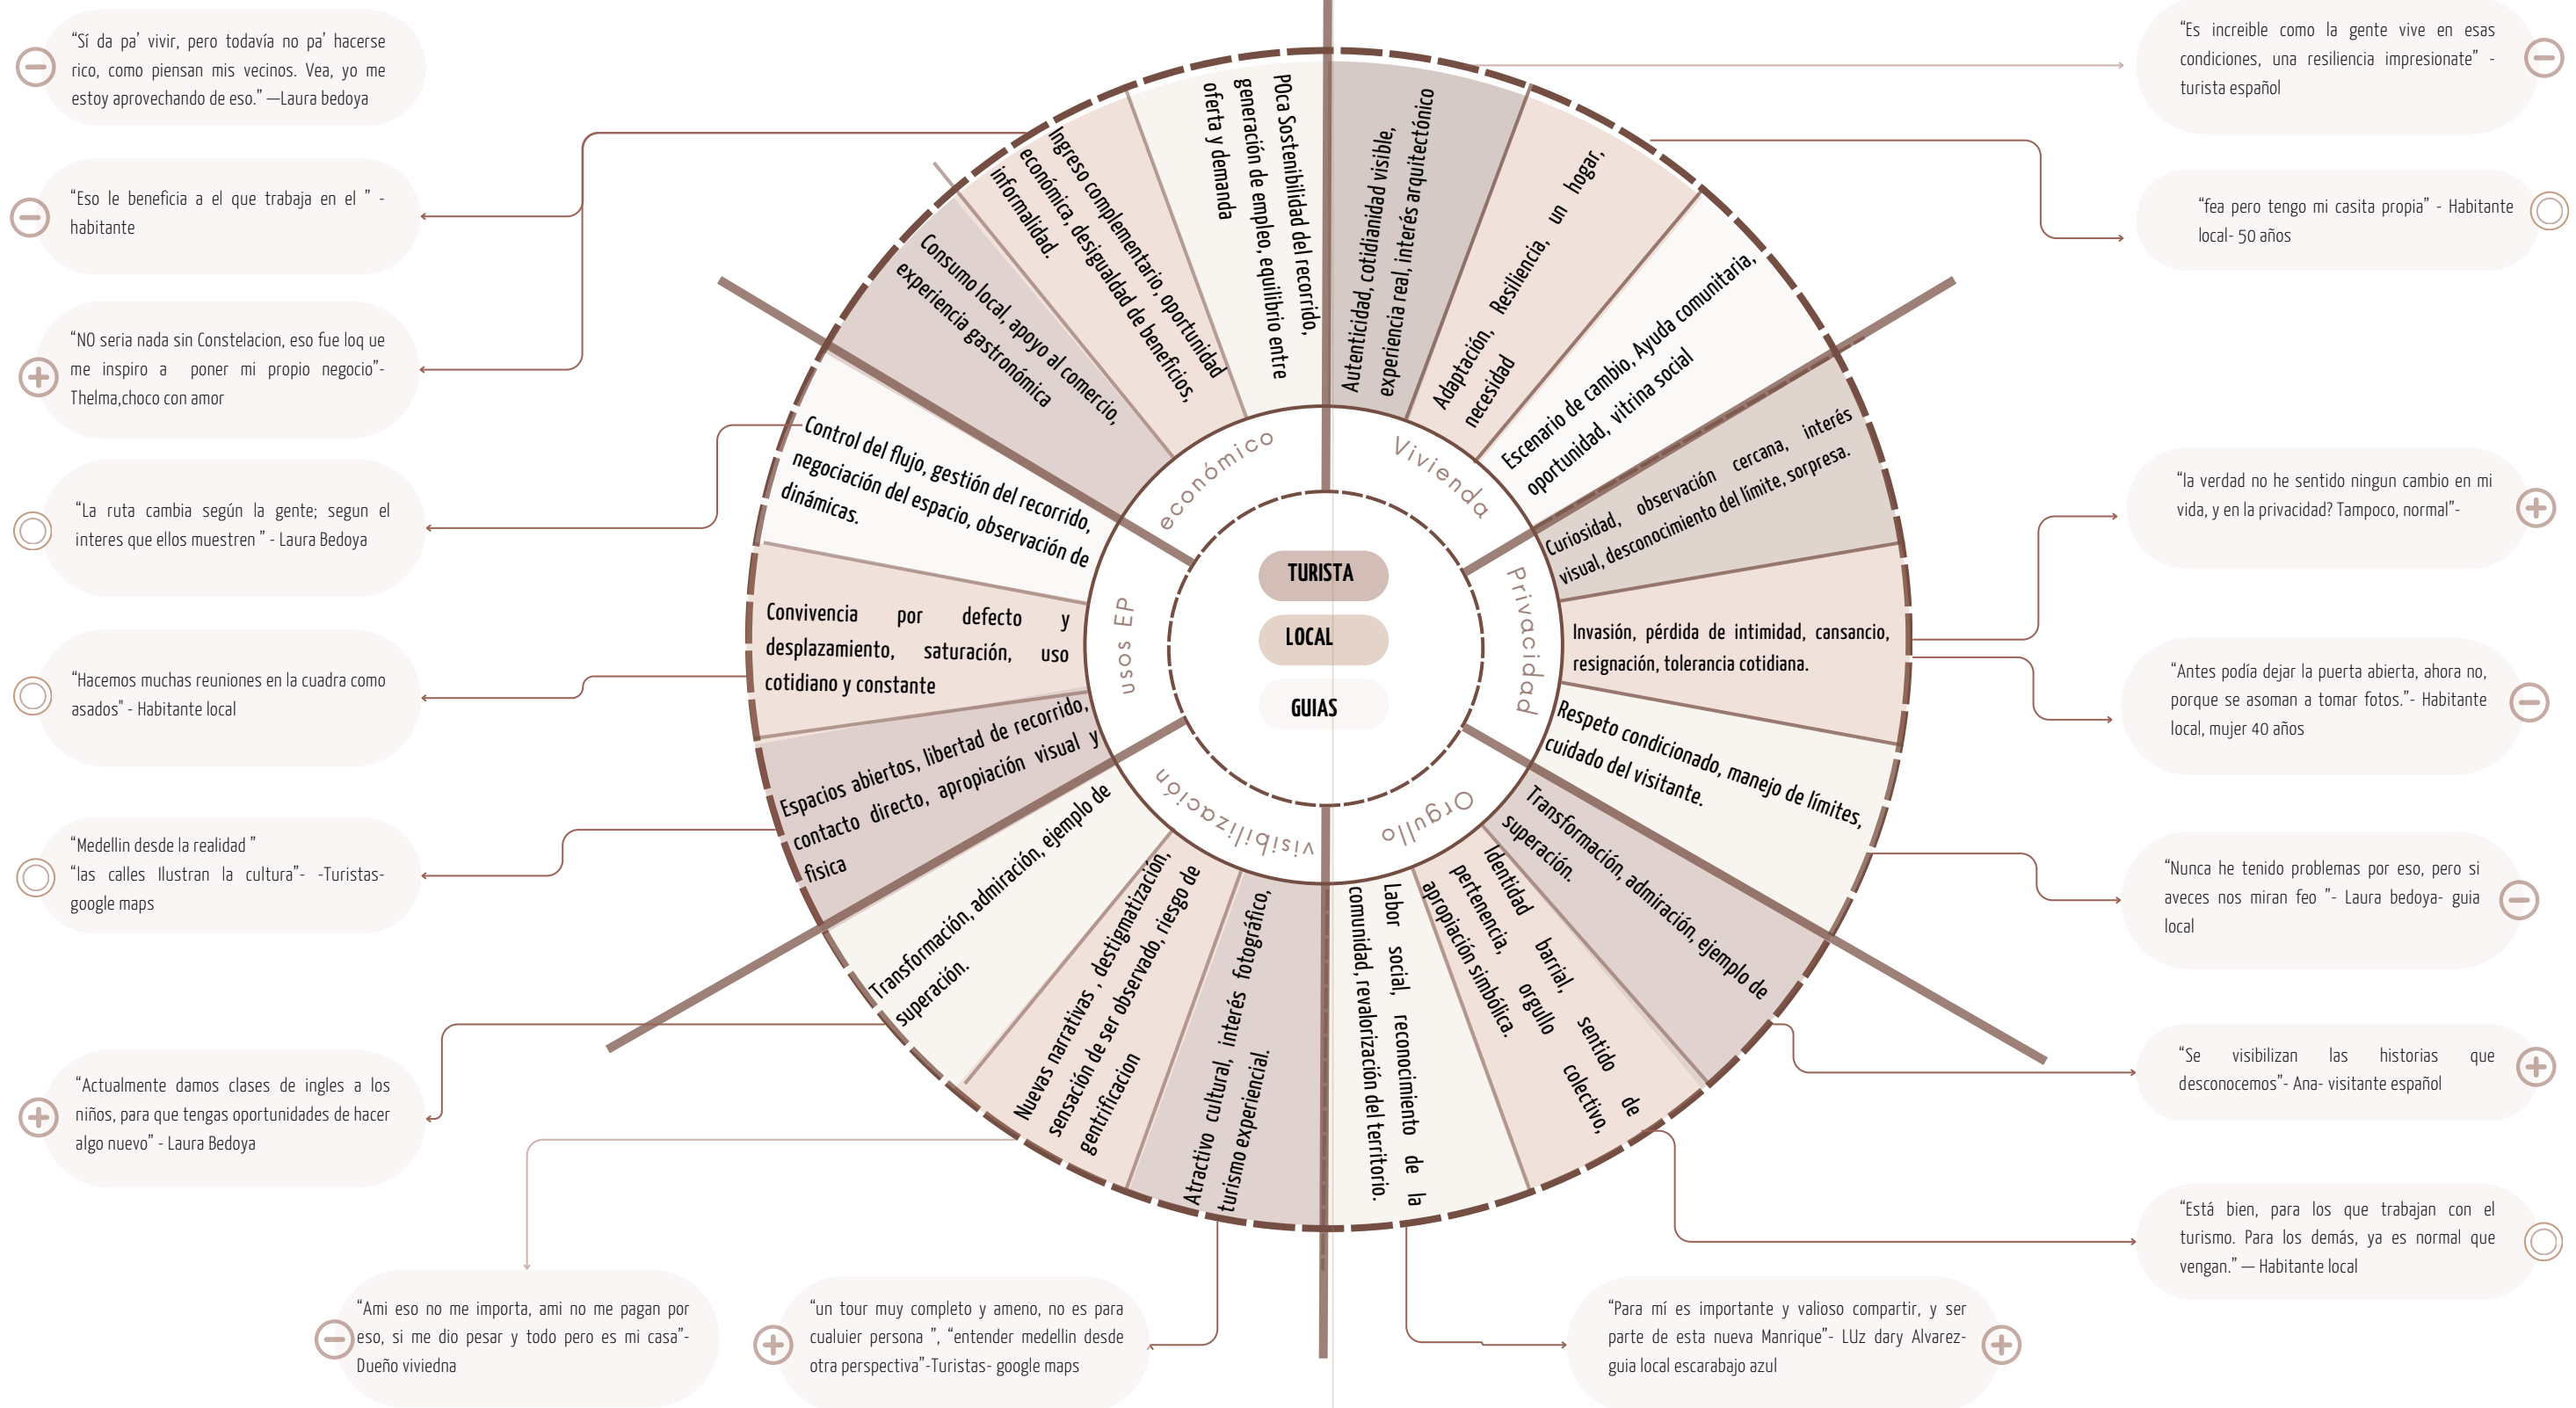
"Sí da pa' vivir, pero todavía no pa' hacerse rico, como piensan mis vecinos. Vea, yo me estoy aprovechando de eso." —Laura bedoya

"Eso le beneficia a el que trabaja en el " - habitante

"NO seria nada sin Constelacion, eso fue loq ue me inspiro a poner mi propio negocio"- Thelma,choco con amor

"La ruta cambia según la gente; segun el interes que ellos muestren " - Laura Bedoya

"Hacemos muchas reuniones en la cuadra como asados" - Habitante local

"Medellin desde la realidad "
"las calles llustran la cultura"- -Turistas- google maps

"Actualmente damos clases de ingles a los niños, para que tengas oportunidades de hacer algo nuevo" - Laura Bedoya

"Ami eso no me importa, ami no me pagan por eso, si me dio pesar y todo pero es mi casa"- Dueño viviedna

"un tour muy completo y ameno, no es para cualuier persona ", "entender medellin desde otra perspectiva"-Turistas- google maps

"Para mí es importante y valioso compartir, y ser parte de esta nueva Manrique"- LUz dary Alvarez- guia local escarabajo azul

"Está bien, para los que trabajan con el turismo. Para los demás, ya es normal que vengan." — Habitante local

"Se visibilizan las historias que desconocemos"- Ana- visitante español

"Nunca he tenido problemas por eso, pero si aveces nos miran feo "- Laura bedoya- guia local

"Antes podía dejar la puerta abierta, ahora no, porque se asoman a tomar fotos."- Habitante local, mujer 40 años

"la verdad no he sentido ningun cambio en mi vida, y en la privacidad? Tampoco, normal"-

"fea pero tengo mi casita propia" - Habitante local- 50 años

"Es increible como la gente vive en esas condiciones, una resiliencia impresionate" - turista español

TURISTA
LOCAL
GUIAS

económico
Vivienda
Privacidad
Orgullo
visibilización
usos EP

POca Sostenibilidad del recorrido, generación de empleo, equilibrio entre oferta y demanda
Ingreso complementario, oportunidad económica, desigualdad de beneficios, informalidad.
Consumo local, apoyo al comercio, experiencia gastronómica
Control del flujo, gestión del recorrido, negociación del espacio, observación de dinámicas.
Convivencia por defecto y desplazamiento, saturación, uso cotidiano y constante
Espacios abiertos, libertad de recorrido, contacto directo, apropiación visual y fisica
Transformación, admiración, ejemplo de superación.
Nuevas narrativas , destigmatización, sensación de ser observado, riesgo de gentrificacion
Atractivo cultural, interés fotográfico, turismo experiencial.
Labor social, reconocimiento de la comunidad, revalorización del territorio.
Identidad barrial, orgullo sentido de pertenencia, apropiación simbólica, colectivo.
Transformación, admiración, ejemplo de superación.
Respeto condicionado, manejo de límites, cuidado del visitante.
Invasión, pérdida de intimidad, cansancio, resignación, tolerancia cotidiana.
Curiosidad, observación cercana, interés visual, desconocimiento del límite, sorpresa.
Escenario de cambio, Ayuda comunitaria, oportunidad, vitrina social
Adaptación, Resiliencia, un hogar, necesidad
Autenticidad, cotidianidad visible, experiencia real, interés arquitectónico